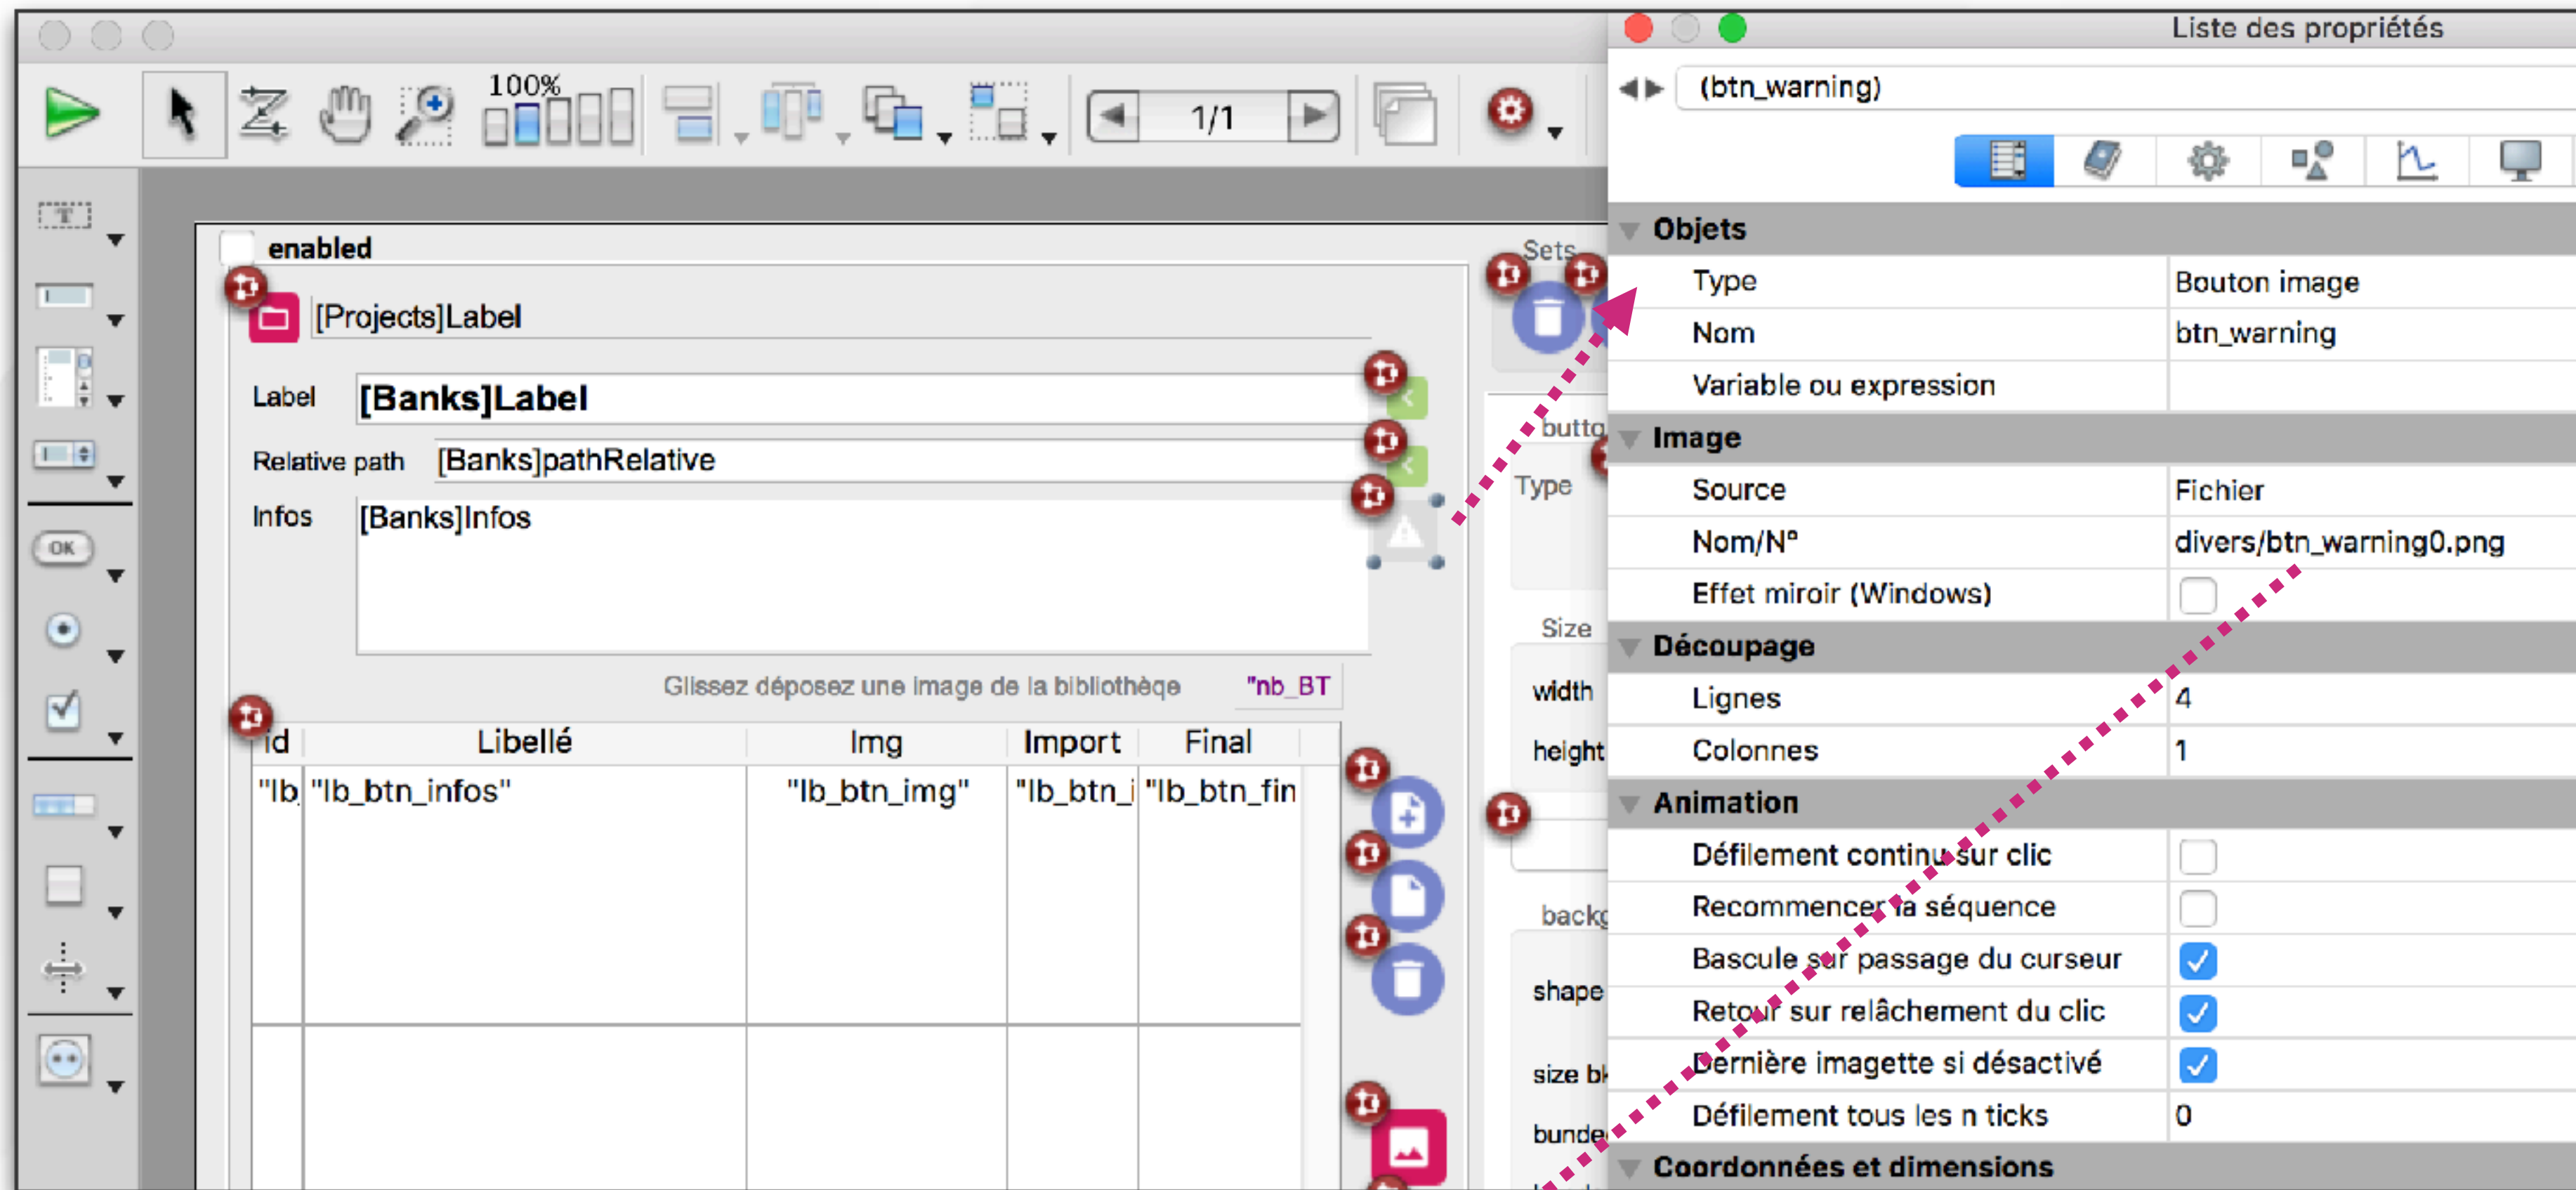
100%

1/1

enabled

[Projects]Label

Label [Banks]Label

Relative path [Banks]pathRelative

Infos [Banks]Infos

Glissez déposez une image de la bibliothèque "nb_BT

| id | Libellé | Img | Import | Final |
|---|---|---|---|---|
| "lb | "lb_btn_infos" | "lb_btn_img" | "lb_btn_i | "lb_btn_fin |

Sets

butto

Type

Size

width

height

backg

shape

size b

bunde

Liste des propriétés

(btn_warning)

Objets

| Type | Bouton image |
|---|---|
| Nom | btn_warning |
| Variable ou expression | |

Image

| Source | Fichier |
|---|---|
| Nom/N° | divers/btn_warning0.png |
| Effet miroir (Windows) | |

Découpage

| Lignes | 4 |
|---|---|
| Colonnes | 1 |

Animation

| Défilement continu sur clic | |
|---|---|
| Recommencer la séquence | |
| Bascule sur passage du curseur | ✓ |
| Retour sur relâchement du clic | ✓ |
| Dernière imagette si désactivé | ✓ |
| Défilement tous les n ticks | 0 |

Coordonnées et dimensions